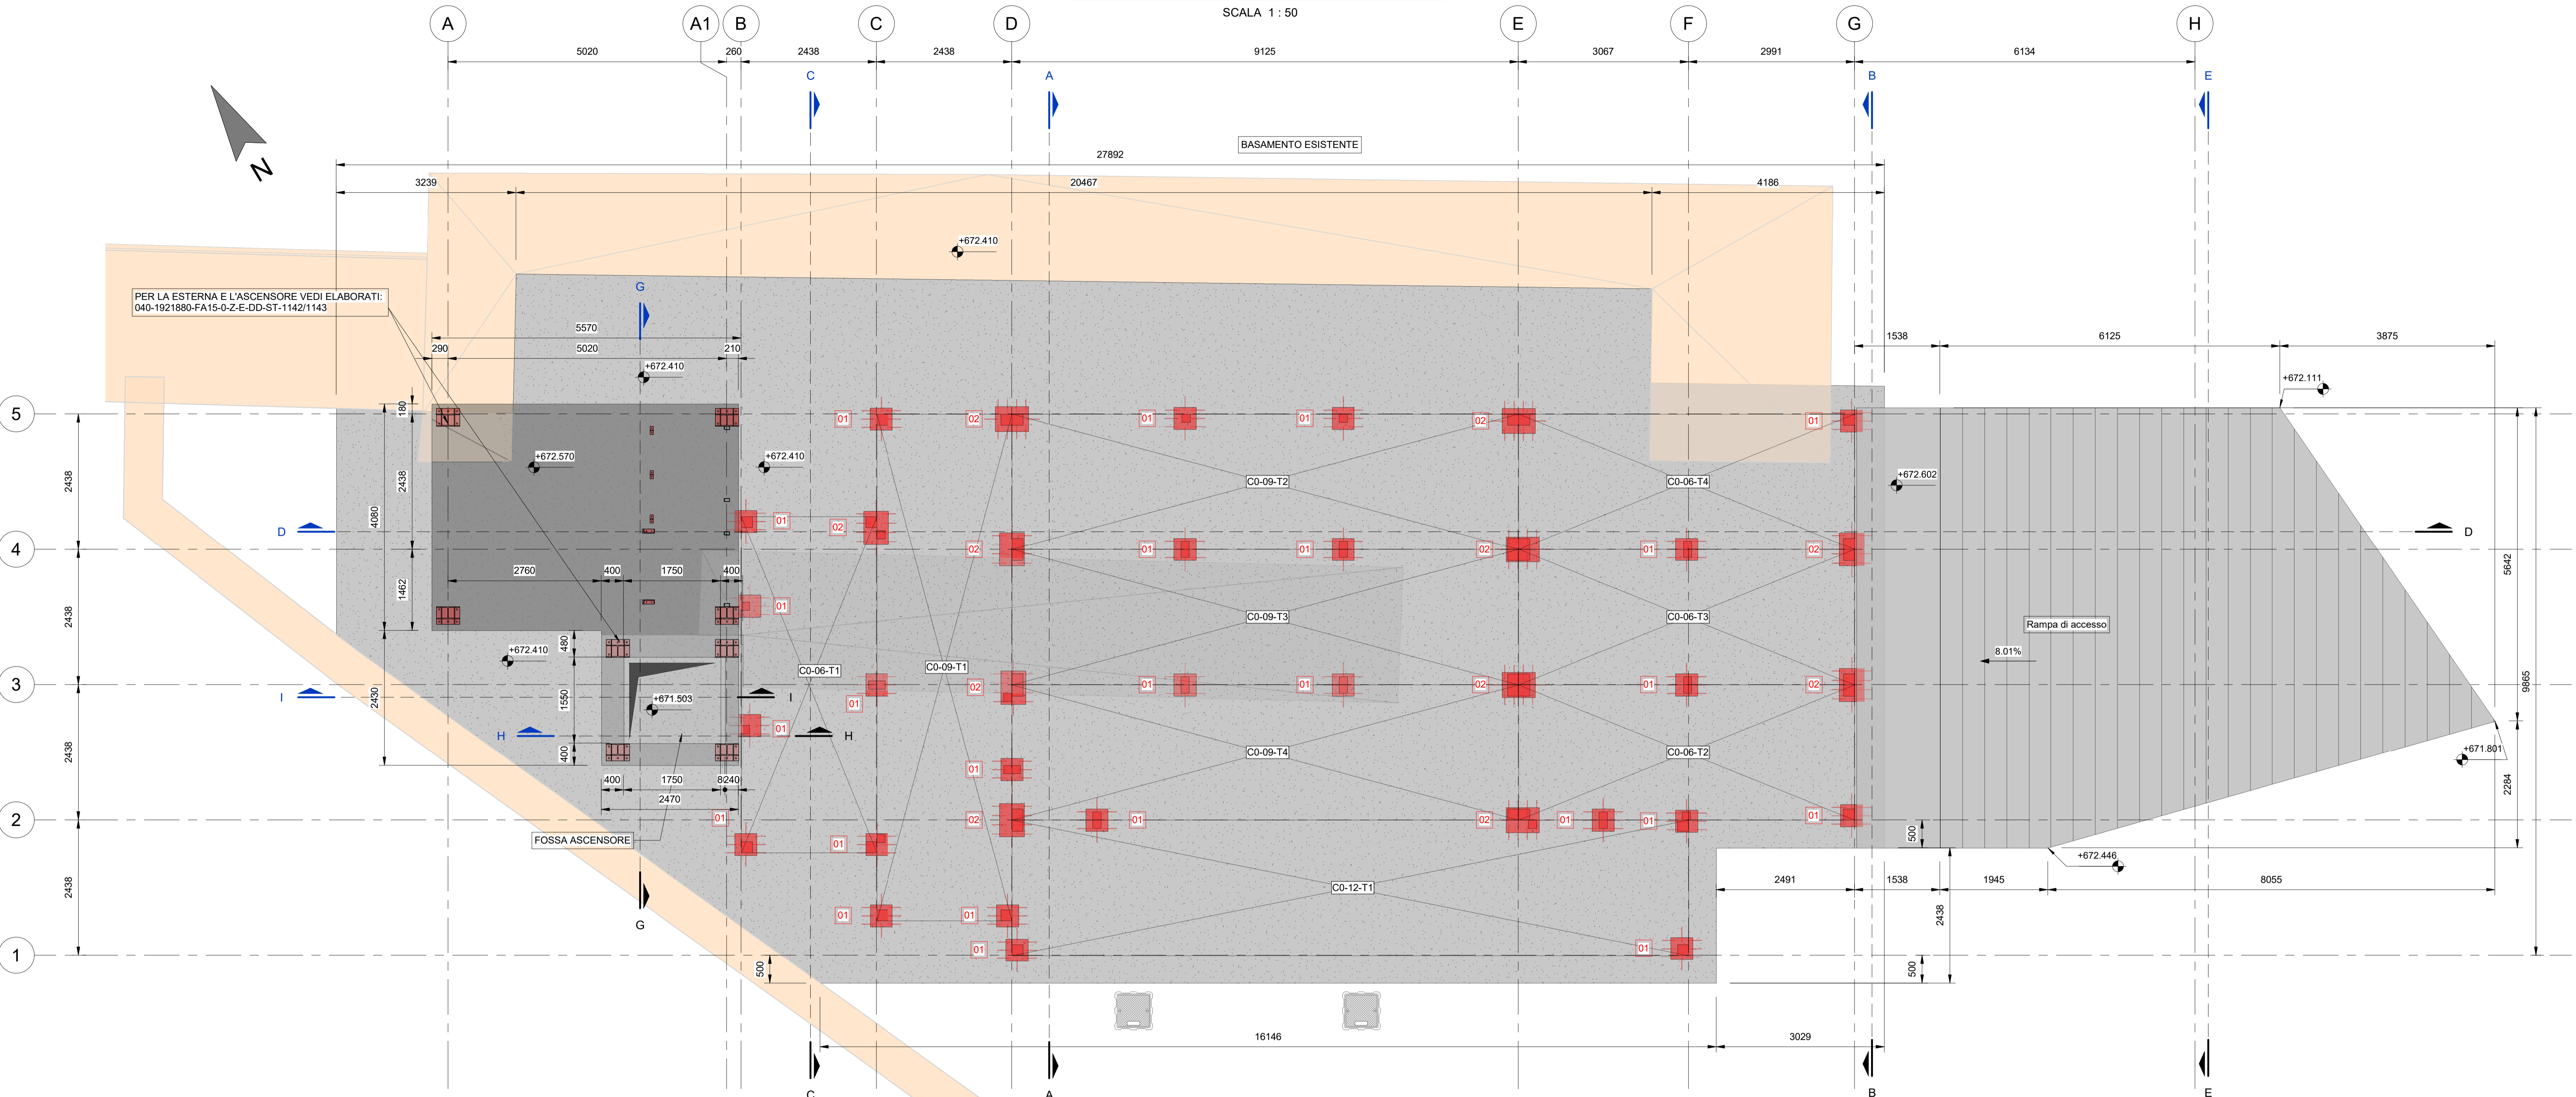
SCALA 1 : 50

A A1 B C D E F G H

5020 260 2438 2438 9125 3067 2991 6134

C A B E

BASAMENTO ESISTENTE

27892

3239 20467 4186

N

+672.410

PER LA ESTERNA E L'ASCENSORE VEDI ELABORATI:
040-1921880-FA15-0-Z-E-DD-ST-1142/1143

G

5570
290 5020 210
+672.410

1538 6125 3875
+672.111

5 4 3 2 1

180
+672.570
+672.410
2438 2438 4080
1462

01 02 01 01 02 01

C0-09-T2 C0-06-T4

+672.602

D D

01 02 02 01 01 02 01 02

2760 400 1750 400

01

C0-09-T3 C0-06-T3

Rampa di accesso

5642

+672.410
480

C0-06-T1 C0-09-T1

8.01%

9865

I I
2430 1550
+671.503
01 02 01 01 02 01 02

H H
400
01

C0-09-T4 C0-06-T2

+671.801

400 1750 8240
2470

01 02 01 02 01 01 01

2284

FOSSA ASCENSORE

01 01

C0-12-T1

500
+672.446

2491 1538 1945 8055

G

01 01 01

2438

01 01

500 500

16146 3029

C A B E

2438 2438 2438 2438